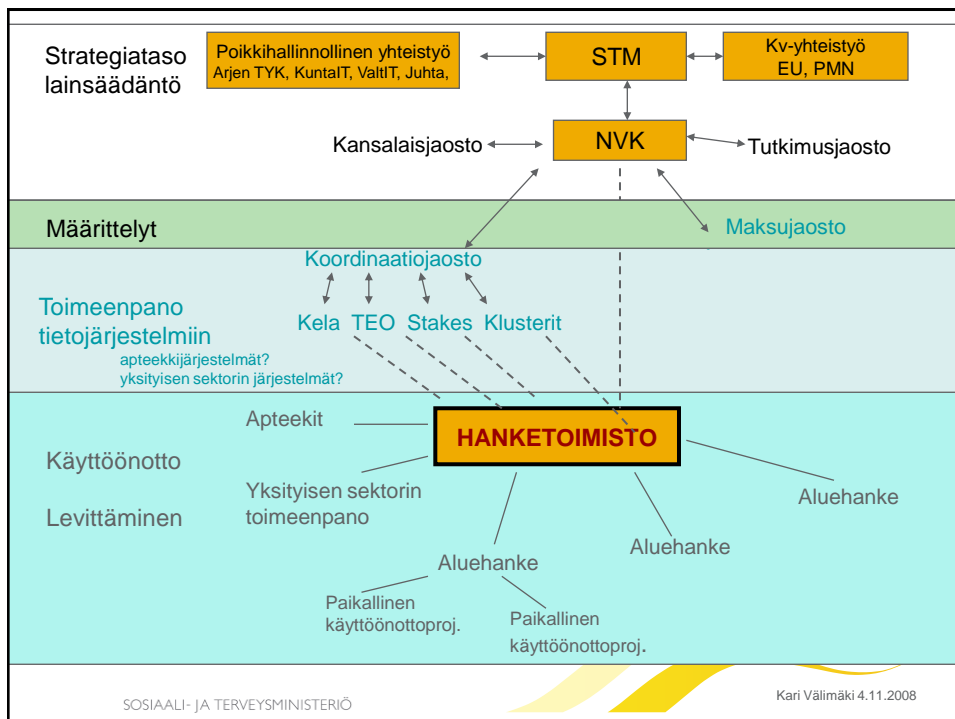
Strategiataso lainsäädäntö

Poikkihallinnollinen yhteistyö Arjen TYK, KuntaIT, ValtIT, Juhta,

STM

Kv-yhteistyö EU, PMN

NVK

Kansalaisjaosto

Tutkimusjaosto

Määrittelyt

Maksujaosto

Koordinaatiojaosto

Toimeenpano tietojärjestelmiin

apteekkijärjestelmät?
yksityisen sektorin järjestelmät?

Kela TEO Stakes Klusterit

Apteekit

HANKETOIMISTO

Käyttöönotto

Levittäminen

Yksityisen sektorin toimeenpano

Aluehanke

Aluehanke

Aluehanke

Paikallinen käyttöönottoproj.

Paikallinen käyttöönottoproj.

SOSIAALI- JA TERVEYSMINISTERIÖ

Kari Välimäki 4.11.2008